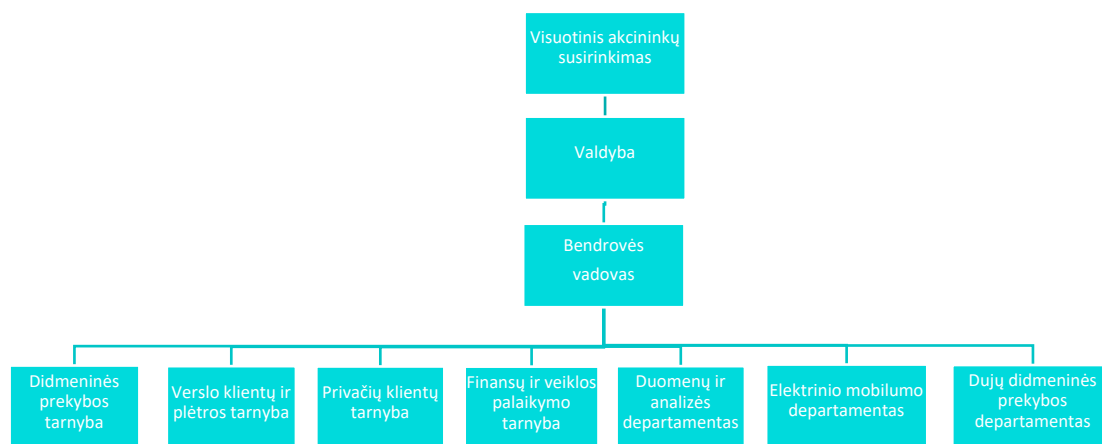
Visuotinis akcininkų susirinkimas

Valdyba

Bendrovės vadovas

Didmeninės prekybos tarnyba

Verslo klientų ir plėtros tarnyba

Privačių klientų tarnyba

Finansų ir veiklos palaikymo tarnyba

Duomenų ir analizės departamentas

Elektrinio mobilumo departamentas

Dujų didmeninės prekybos departamentas